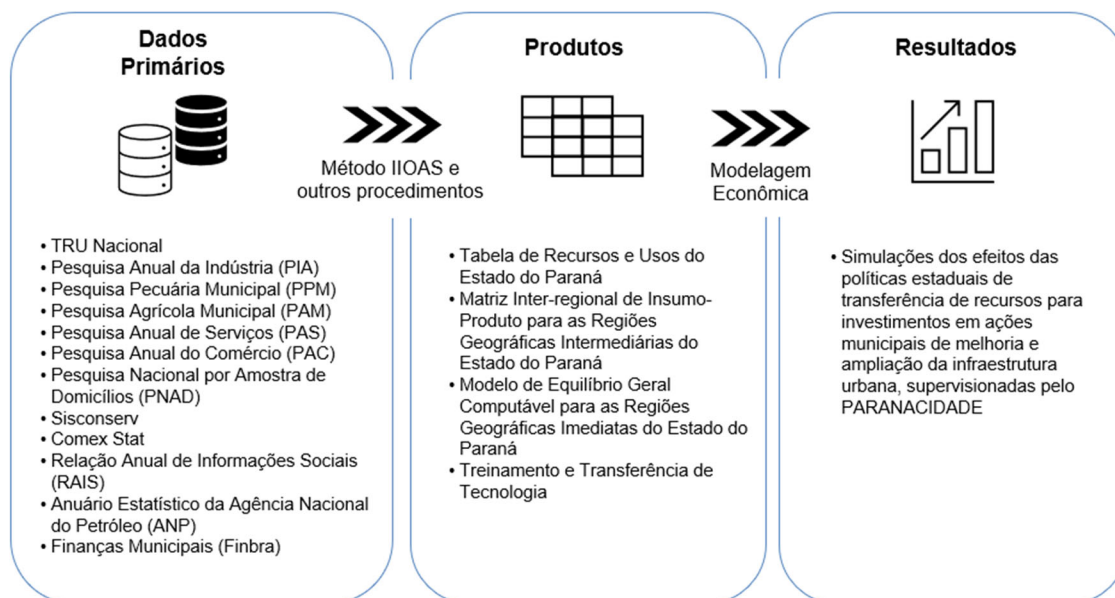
Dados Primários

Método IIOAS e outros procedimentos

Produtos

Modelagem Econômica

Resultados

• TRU Nacional
• Pesquisa Anual da Indústria (PIA)
• Pesquisa Pecuária Municipal (PPM)
• Pesquisa Agrícola Municipal (PAM)
• Pesquisa Anual de Serviços (PAS)
• Pesquisa Anual do Comércio (PAC)
• Pesquisa Nacional por Amostra de Domicílios (PNAD)
• Sisconserv
• Comex Stat
• Relação Anual de Informações Sociais (RAIS)
• Anuário Estatístico da Agência Nacional do Petróleo (ANP)
• Finanças Municipais (Finbra)

• Tabela de Recursos e Usos do Estado do Paraná
• Matriz Inter-regional de Insumo-Produto para as Regiões Geográficas Intermediárias do Estado do Paraná
• Modelo de Equilíbrio Geral Computável para as Regiões Geográficas Imediatas do Estado do Paraná
• Treinamento e Transferência de Tecnologia

• Simulações dos efeitos das políticas estaduais de transferência de recursos para investimentos em ações municipais de melhoria e ampliação da infraestrutura urbana, supervisionadas pelo PARANACIDADE